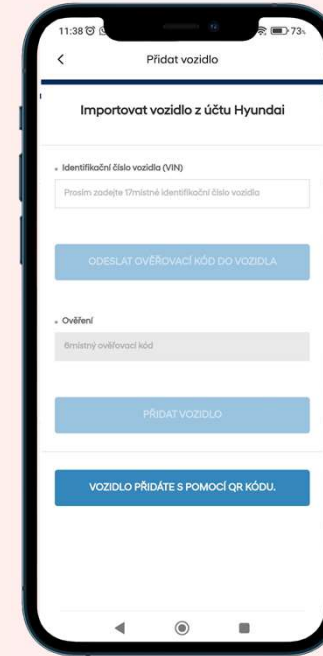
11:38
73

<

Přidat vozidlo

Importovat vozidlo z účtu Hyundai

• Identifikační číslo vozidla (VIN)

Prosím zadejte 17místné identifikační číslo vozidla

ODESLAT OVĚŘOVACÍ KÓD DO VOZIDLA

• Ověření

8místný ověřovací kód

PŘIDAT VOZIDLO

VOZIDLO PŘIDÁTE S POMOCÍ QR KÓDU.